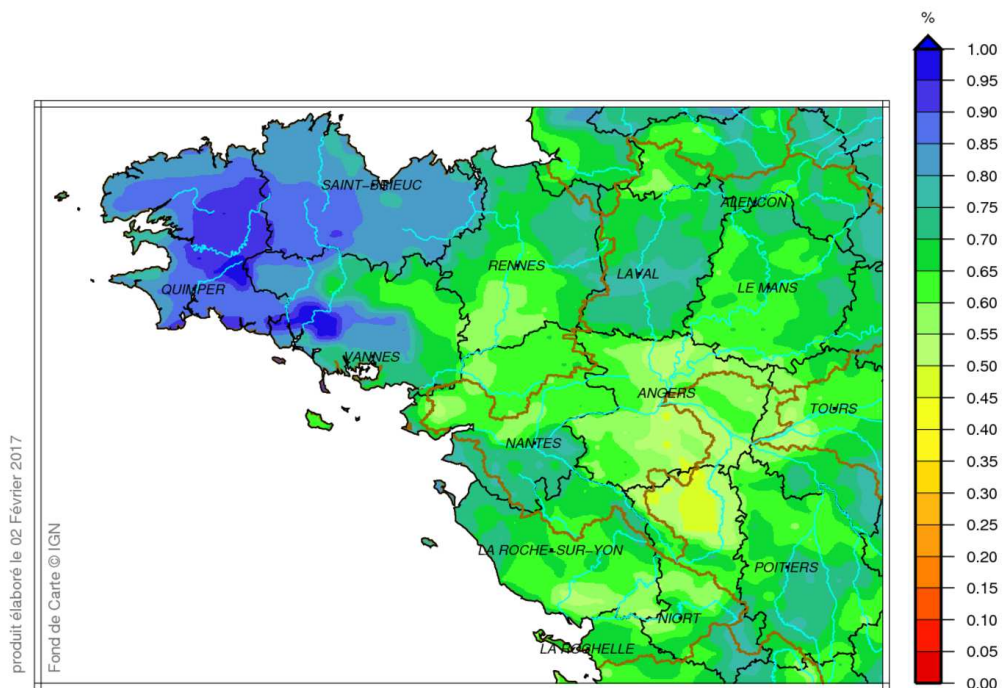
%
1.00
0.95
0.90
0.85
0.80
0.75
0.70
0.65
0.60
0.55
0.50
0.45
0.40
0.35
0.30
0.25
0.20
0.15
0.10
0.05
0.00

SAINT-BRIEUC
ALENCON
RENNES
LAVAL
QUIMPER
LE MANS
VANNES
ANGERS
TOURS
NANTES
LA ROCHE-SUR-YON
POITIERS
NIORT
LA ROCHELLE

produit élaboré le 02 Février 2017
Fond de Carte © IGN